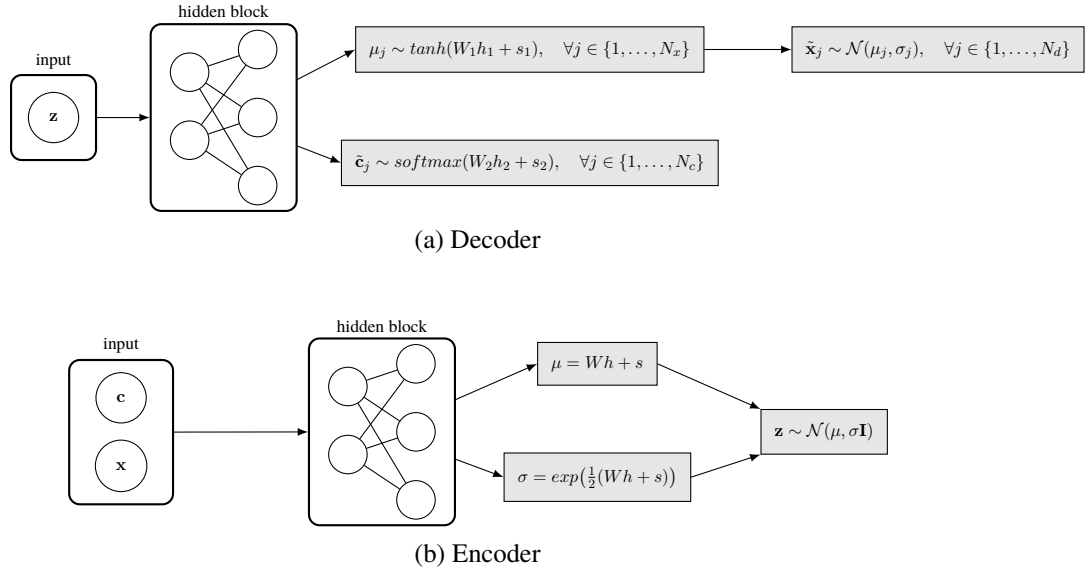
input

$\mathbf{z}$

hidden block

$\mu_j \sim tanh(W_1 h_1 + s_1), \quad \forall j \in \{1, \ldots, N_x\}$

$\tilde{\mathbf{x}}_j \sim \mathcal{N}(\mu_j, \sigma_j), \quad \forall j \in \{1, \ldots, N_d\}$

$\tilde{\mathbf{c}}_j \sim softmax(W_2 h_2 + s_2), \quad \forall j \in \{1, \ldots, N_c\}$

(a) Decoder

input

$\mathbf{c}$

$\mathbf{x}$

hidden block

$\mu = Wh + s$

$\sigma = exp\big(\frac{1}{2}(Wh + s)\big)$

$\mathbf{z} \sim \mathcal{N}(\mu, \sigma\mathbf{I})$

(b) Encoder